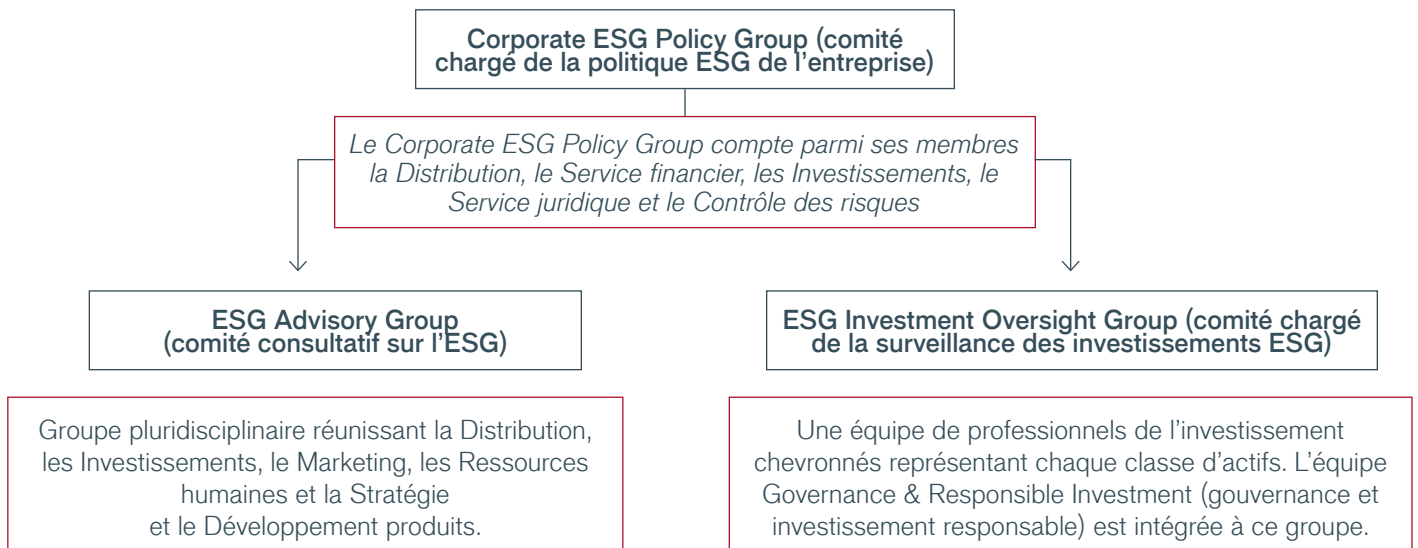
Corporate ESG Policy Group (comité chargé de la politique ESG de l'entreprise)

Le Corporate ESG Policy Group compte parmi ses membres la Distribution, le Service financier, les Investissements, le Service juridique et le Contrôle des risques

ESG Advisory Group (comité consultatif sur l'ESG)

Groupe pluridisciplinaire réunissant la Distribution, les Investissements, le Marketing, les Ressources humaines et la Stratégie et le Développement produits.

ESG Investment Oversight Group (comité chargé de la surveillance des investissements ESG)

Une équipe de professionnels de l'investissement chevronnés représentant chaque classe d'actifs. L'équipe Governance & Responsible Investment (gouvernance et investissement responsable) est intégrée à ce groupe.